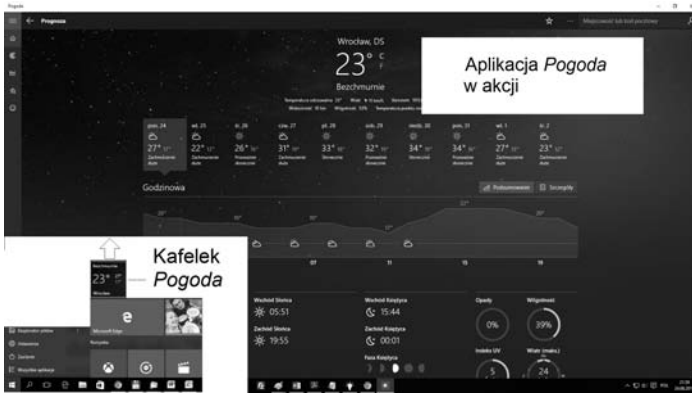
Pogoda

Prognoza

Wrocław, DS

23° C

Bezchmurnie

Aplikacja *Pogoda* w akcji

pon. 24
27° 16°
Zachmurzenie duże

wt. 25
22° 12°
Zachmurzenie duże

śr. 26
26° 16°
Przewalnie słonecznie

czw. 27
31° 18°
Zachmurzenie duże

pt. 28
33° 20°
Słonecznie

sob. 29
32° 18°
Przewalnie słonecznie

niedz. 30
34° 19°
Przewalnie słonecznie

pon. 31
34° 19°
Zachmurzenie duże

wt. 1
27° 17°
Zachmurzenie duże

śr. 2
23° 13°
Zachmurzenie duże

Godzinowa

Podsumowanie

Szczegóły

Kafelek *Pogoda*

23°

Wrocław

Microsoft Edge

Wschód Słońca
05:51

Zachód Słońca
19:55

Wschód Księżyca
15:44

Zachód Księżyca
00:01

Faza Księżyca

Opady
0%

Wilgotność
39%

Indeks UV
5

Wiatr (maks.)
24

07

11

15

19

Wszystkie aplikacje